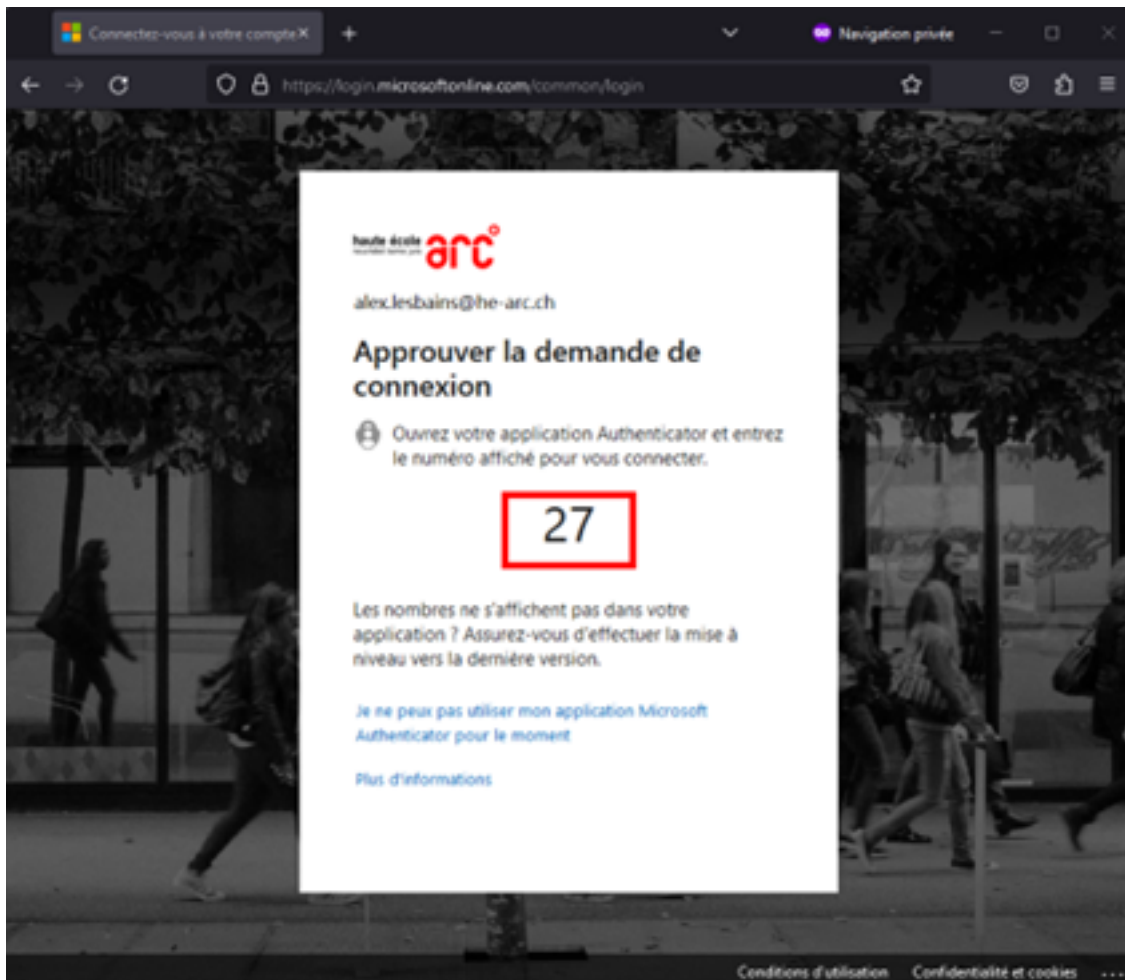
Connectez-vous à votre compte ×
+
Navigation privée
https://login.microsoftonline.com/common/login

haute école arc
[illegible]

alex.lesbains@he-arc.ch

Approuver la demande de connexion

Ouvrez votre application Authenticator et entrez le numéro affiché pour vous connecter.

27

Les nombres ne s'affichent pas dans votre application ? Assurez-vous d'effectuer la mise à niveau vers la dernière version.

Je ne peux pas utiliser mon application Microsoft Authenticator pour le moment

Plus d'informations

Conditions d'utilisation Confidentialité et cookies ...